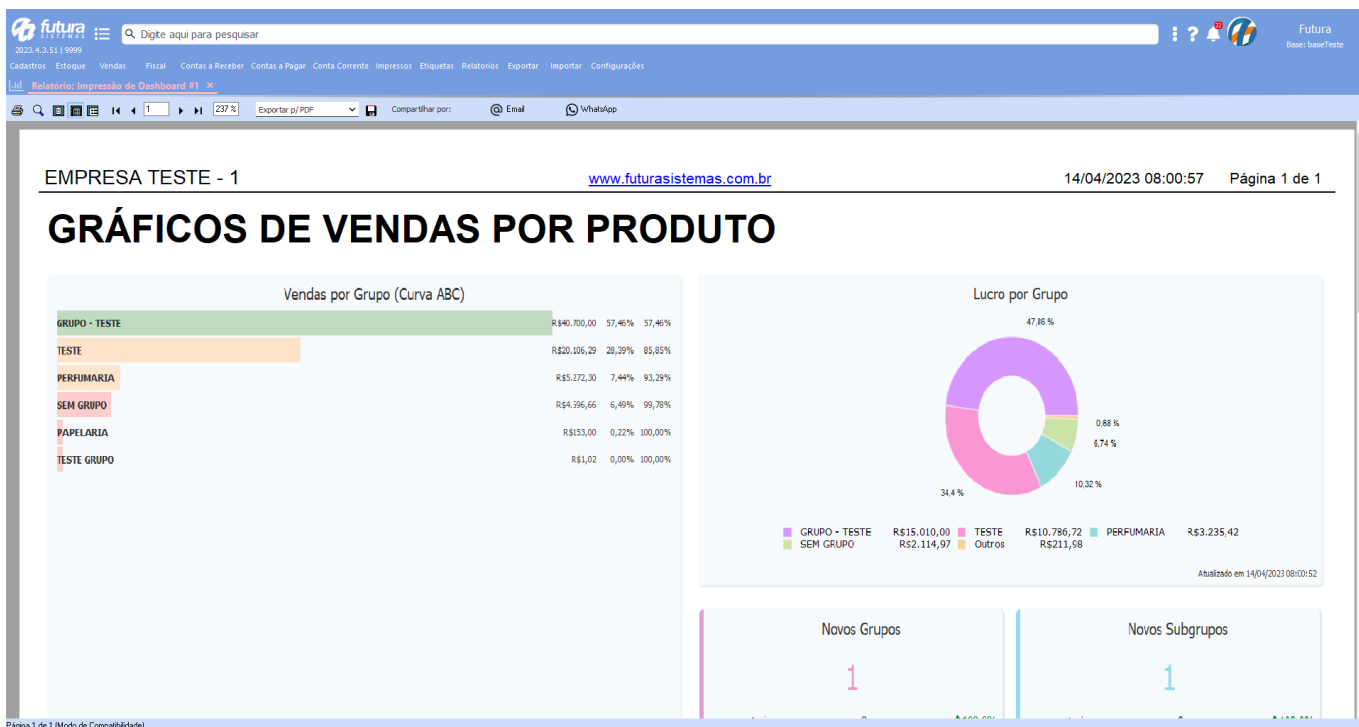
futura SISTEMAS
2023.4.3.51 | 9999
Digite aqui para pesquisar
Futura
Base: baseTeste
Cadastros Estoque Vendas Fiscal Contas a Receber Contas a Pagar Conta Corrente Impressos Etiquetas Relatorios Exportar Importar Configurações
Relatório: Impressão de Dashboard #1 ×
1 237 % Exportar p/ PDF Compartilhar por: Email WhatsApp

EMPRESA TESTE - 1 www.futurasistemas.com.br 14/04/2023 08:00:57 Página 1 de 1

GRÁFICOS DE VENDAS POR PRODUTO

Vendas por Grupo (Curva ABC)

| | | | |
|---|---|---|---|
| GRUPO - TESTE | R$40.700,00 | 57,46% | 57,46% |
| TESTE | R$20.106,29 | 28,39% | 85,85% |
| PERFUMARIA | R$5.272,30 | 7,44% | 93,29% |
| SEM GRUPO | R$4.396,66 | 6,49% | 99,78% |
| PAPELARIA | R$153,00 | 0,22% | 100,00% |
| TESTE GRUPO | R$1,02 | 0,00% | 100,00% |

Lucro por Grupo

47,86 %
0,68 %
6,74 %
10,32 %
34,4 %

GRUPO - TESTE R$15.010,00 TESTE R$10.786,72 PERFUMARIA R$3.235,42
SEM GRUPO R$2.114,97 Outros R$211,98

Atualizado em 14/04/2023 08:00:52

Novos Grupos
1

Novos Subgrupos
1

Página 1 de 1 (Modo de Compatibilidade)